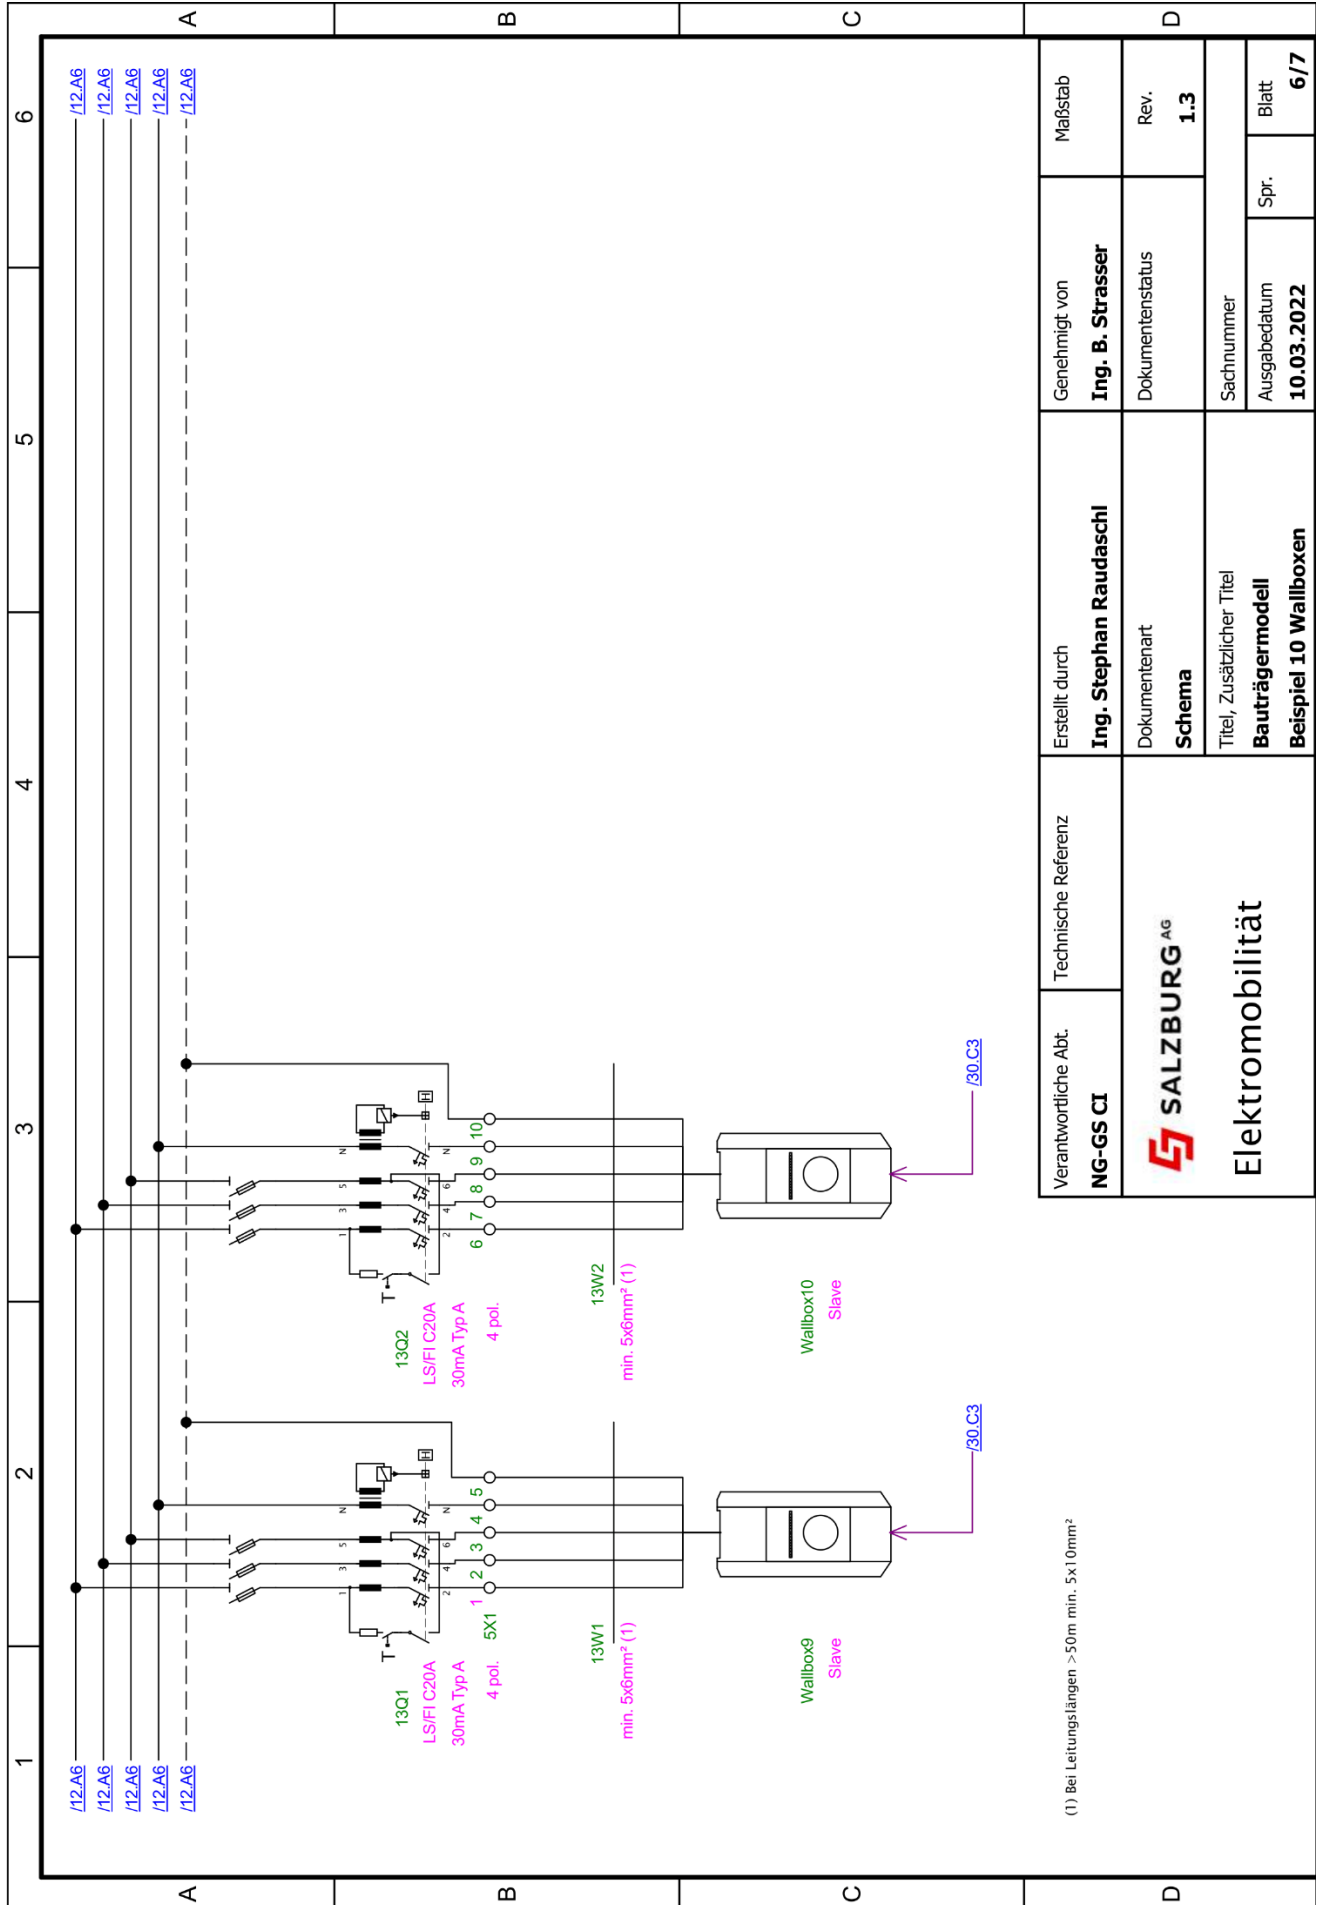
A B C D
6 5 4 3 2 1

/12.A6
/12.A6
/12.A6
/12.A6
/12.A6

/12.A6
/12.A6
/12.A6
/12.A6
/12.A6

13Q1
LS/FI C20A
30mA Typ A
4 pol.

5X1
1 2 3 4 5

13W1
min. 5x6mm² (1)

Wallbox9
Slave

/30.C3

13Q2
LS/FI C20A
30mA Typ A
4 pol.

6 7 8 9 10

13W2
min. 5x6mm² (1)

Wallbox10
Slave

/30.C3

(1) Bei Leitungslängen >50m min. 5x10mm²

| Verantwortliche Abt. | Technische Referenz | Erstellt durch | Genehmigt von | Maßstab |
|---|---|---|---|---|
| NG-GS CI | | Ing. Stephan Raudaschl | Ing. B. Strasser | |
| SALZBURG AG | | Dokumentenart | Dokumentenstatus | Rev. |
| | | Schema | | 1.3 |
| Elektromobilität | | Titel, Zusätzlicher Titel | Sachnummer | |
| | | Bauträgermodell | Ausgabedatum | Spr. | Blatt |
| | | Beispiel 10 Wallboxen | 10.03.2022 | | 6/7 |